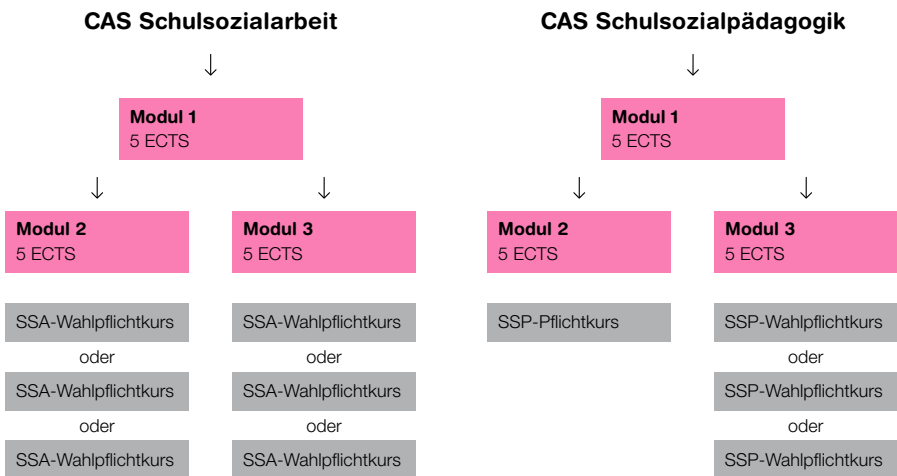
CAS Schulsozialarbeit

↓

Modul 1
5 ECTS

↓

Modul 2
5 ECTS

SSA-Wahlpflichtkurs
oder
SSA-Wahlpflichtkurs
oder
SSA-Wahlpflichtkurs

↓

Modul 3
5 ECTS

SSA-Wahlpflichtkurs
oder
SSA-Wahlpflichtkurs
oder
SSA-Wahlpflichtkurs

CAS Schulsozialpädagogik

↓

Modul 1
5 ECTS

↓

Modul 2
5 ECTS

SSP-Pflichtkurs

↓

Modul 3
5 ECTS

SSP-Wahlpflichtkurs
oder
SSP-Wahlpflichtkurs
oder
SSP-Wahlpflichtkurs